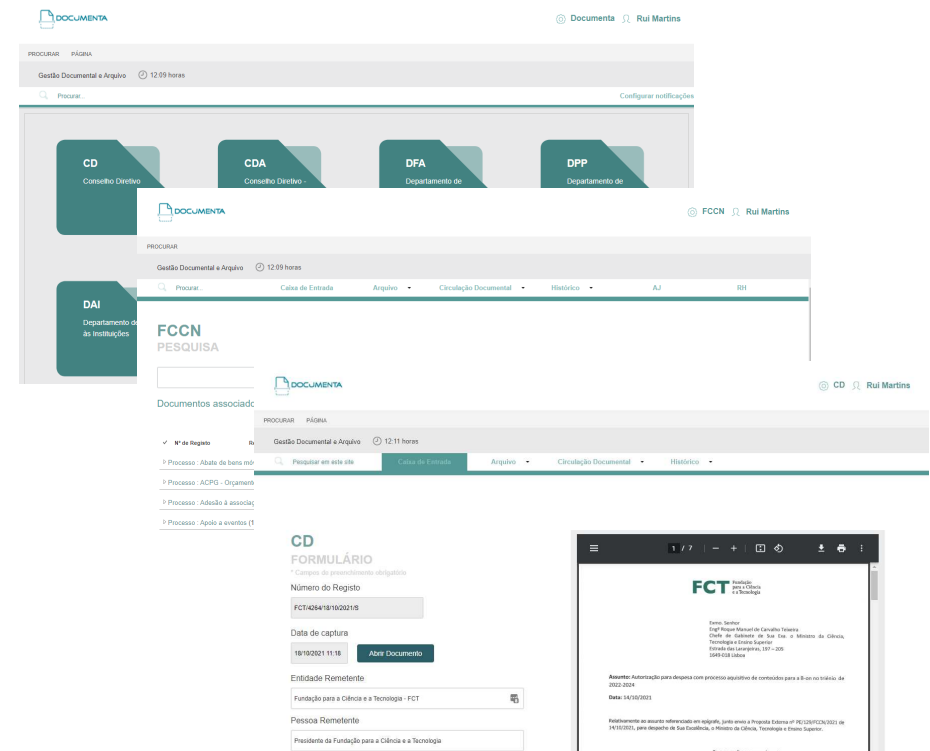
DOCUMENTA

Documenta Rui Martins

PROCURAR PÁGINA

Gestão Documental e Arquivo 12:09 horas

Procurar...

Configurar notificações

CD
Conselho Diretivo

CDA
Conselho Diretivo -

DFA
Departamento de

DPP
Departamento de

DAI
Departamento de às Instituições

DOCUMENTA

FCCN Rui Martins

PROCURAR

Gestão Documental e Arquivo 12:09 horas

Procurar... Caixa de Entrada Arquivo Circulação Documental Histórico AJ RH

FCCN
PESQUISA

Documentos associado

Nº de Registo Re

Processo : Abate de bens mó

Processo : ACPG - Orçament

Processo : Adesão à associaç

Processo : Apoio a eventos (1

DOCUMENTA

CD Rui Martins

PROCURAR PÁGINA

Gestão Documental e Arquivo 12:11 horas

Pesquisar em este site Caixa de Entrada Arquivo Circulação Documental Histórico

CD
FORMULÁRIO
* Campos de preenchimento obrigatório

Número do Registo
FCT/4264/18/10/2021/S

Data de captura
18/10/2021 11:18 Abrir Documento

Entidade Remetente
Fundação para a Ciência e a Tecnologia - FCT

Pessoa Remetente
Presidente da Fundação para a Ciência e a Tecnologia

1 / 7 — +

FCT Fundação para a Ciência e a Tecnologia

Exmo. Senhor
Engº Roque Manuel de Carvalho Teixeira
Chefe de Gabinete de Sua Exa. o Ministro da Ciência, Tecnologia e Ensino Superior
Estrada das Laranjeiras, 197 – 205
1649-018 Lisboa

Assunto: Autorização para despesa com processo aquisitivo de conteúdos para a B-on no triénio de 2022-2024

Data: 14/10/2021

Relativamente ao assunto referenciado em epígrafe, junto envio a Proposta Externa nº PE/128/FCCN/2021 de 14/10/2021, para despacho de Sua Excelência, o Ministro da Ciência, Tecnologia e Ensino Superior.